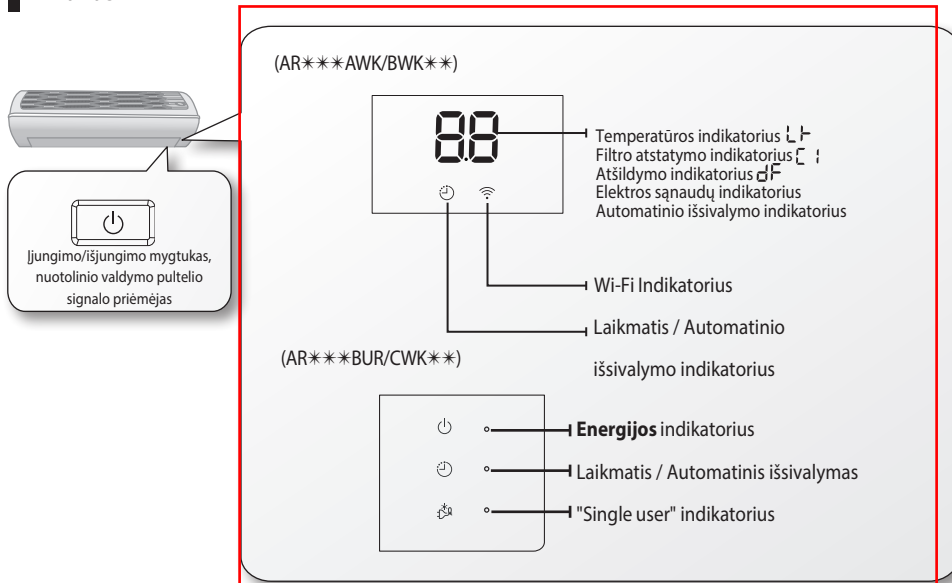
Įjungimo/išjungimo mygtukas, nuotolinio valdymo pultelio signalo priėmėjas

(AR✻✻✻AWK/BWK✻✻)

88

Temperatūros indikatorius LF
Filtro atstatymo indikatorius C1
Atšildymo indikatorius dF
Elektros sąnaudų indikatorius
Automatinio išsivalymo indikatorius

Wi-Fi Indikatorius

Laikmatis / Automatinio išsivalymo indikatorius

(AR✻✻✻BUR/CWK✻✻)

**Energijos** indikatorius

Laikmatis / Automatinis išsivalymas

"Single user" indikatorius